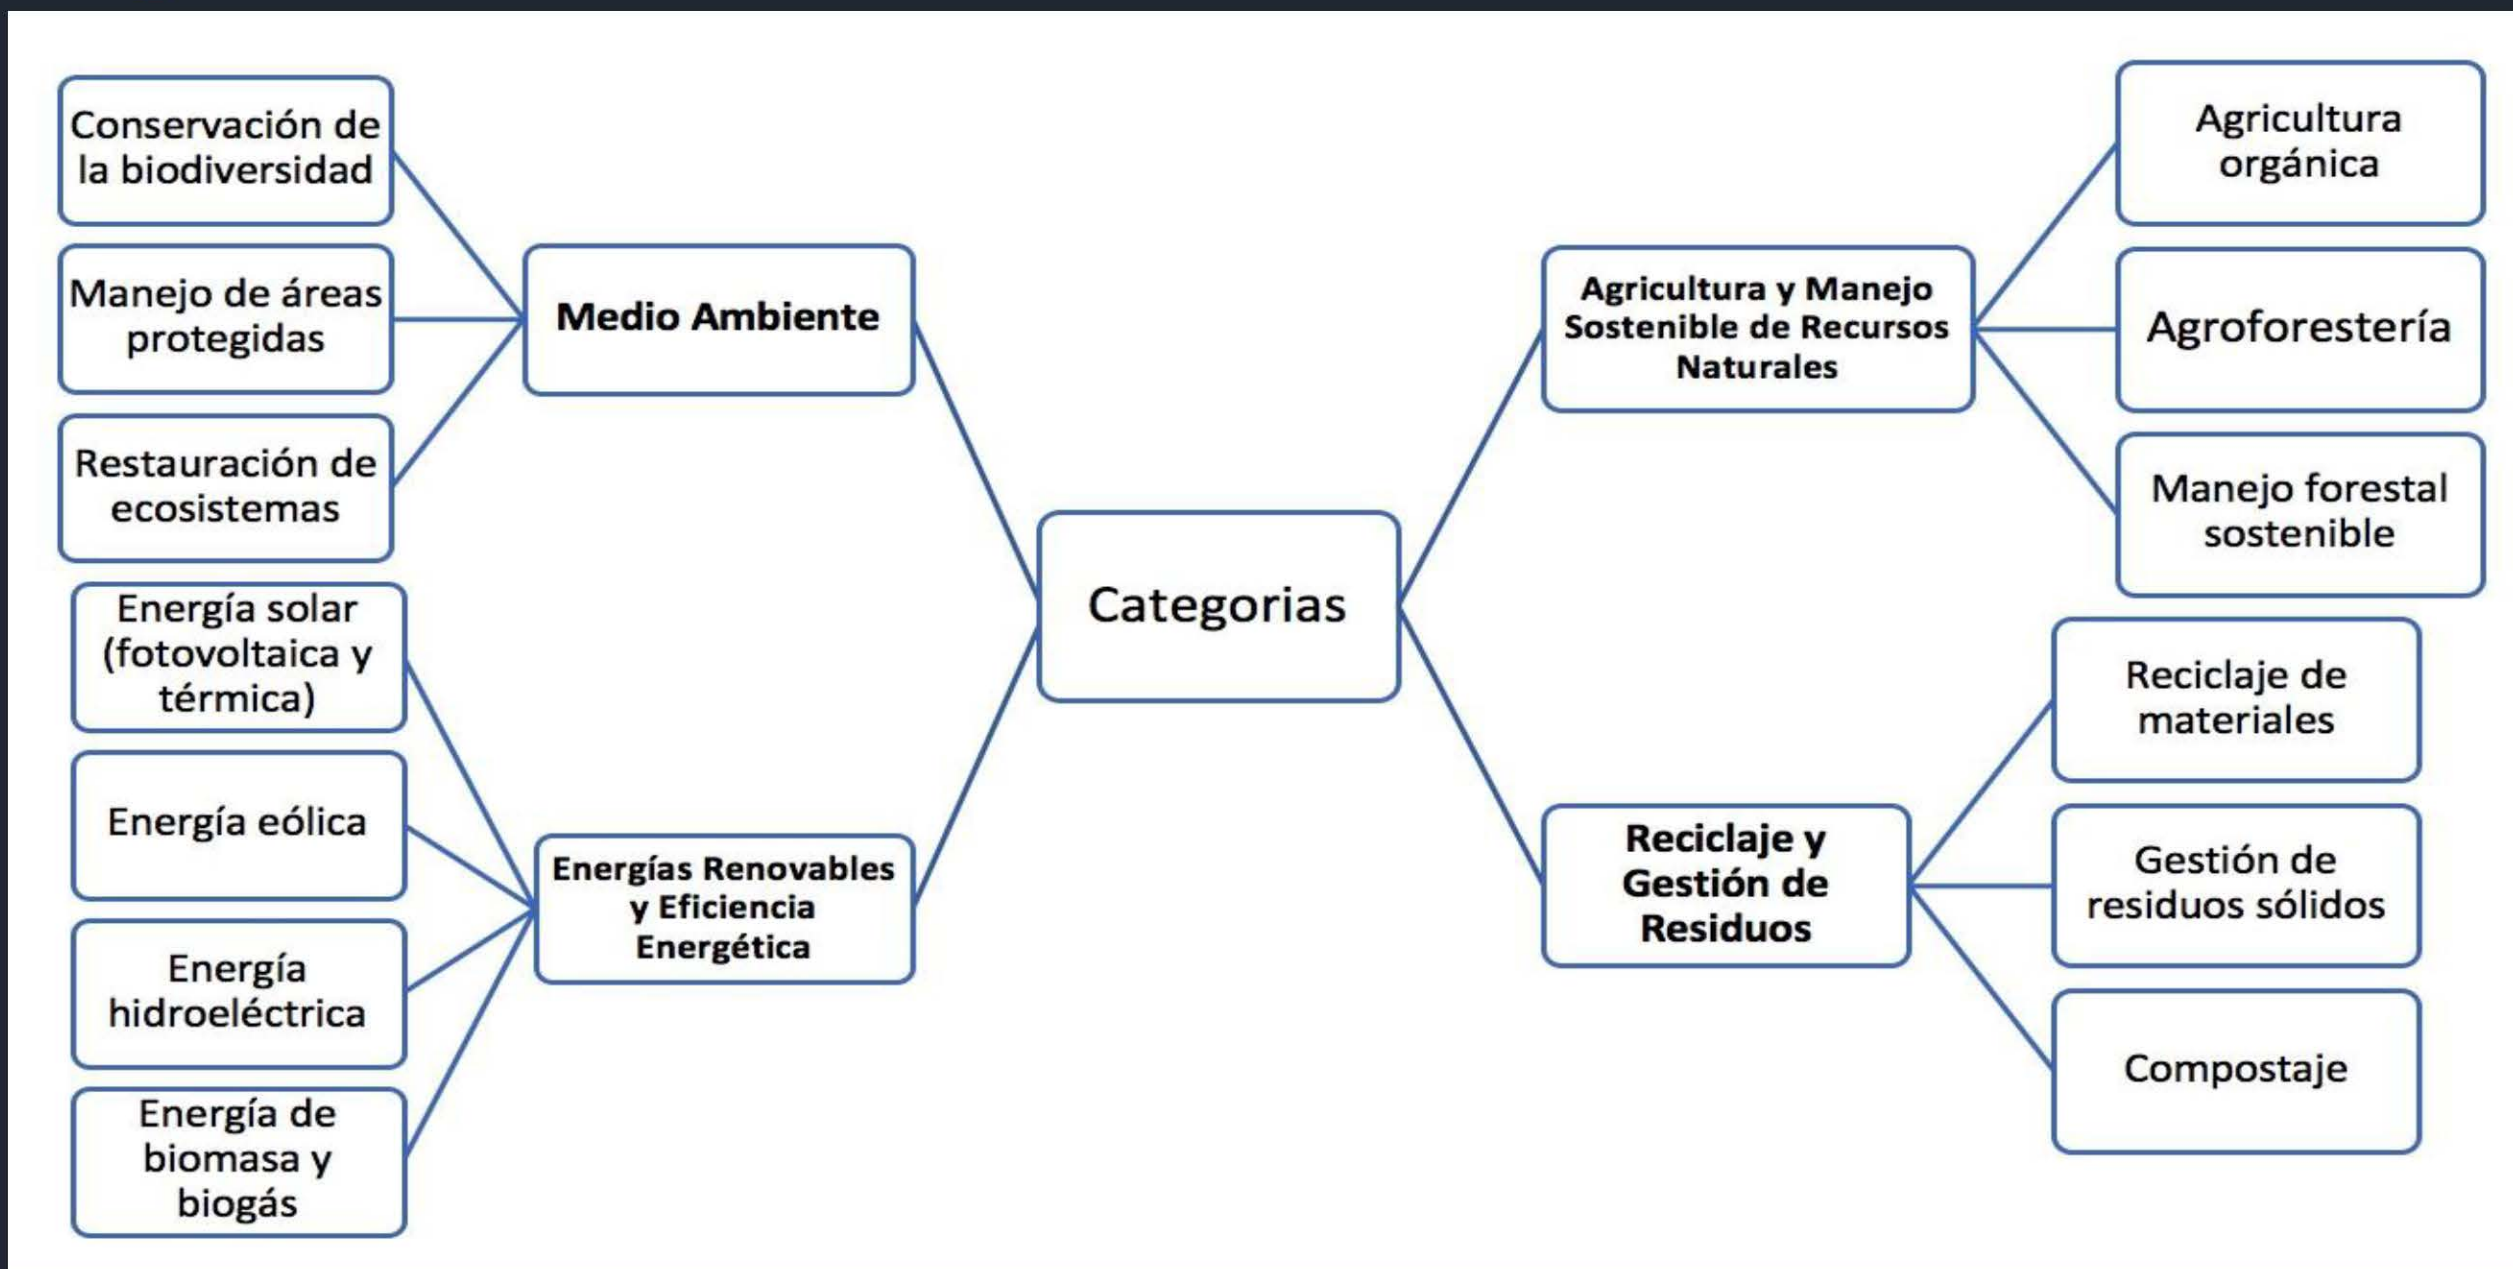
Categorias

Medio Ambiente

Conservación de la biodiversidad

Manejo de áreas protegidas

Restauración de ecosistemas

Energías Renovables y Eficiencia Energética

Energía solar (fotovoltaica y térmica)

Energía eólica

Energía hidroeléctrica

Energía de biomasa y biogás

Agricultura y Manejo Sostenible de Recursos Naturales

Agricultura orgánica

Agroforestería

Manejo forestal sostenible

Reciclaje y Gestión de Residuos

Reciclaje de materiales

Gestión de residuos sólidos

Compostaje